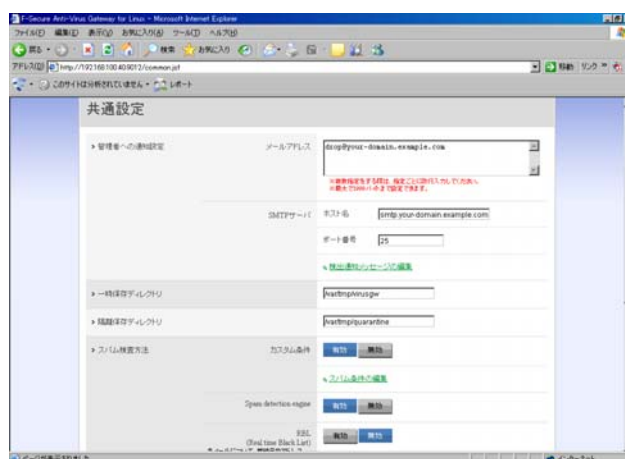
F-Secure Anti-Virus Gateway for Linux - Microsoft Internet Explorer

ファイル(F) 編集(E) 表示(V) お気に入り(A) ツール(T) ヘルプ(H)

戻る 検索 お気に入り

アドレス(D) http://192.168.100.40:9013/common.jsf

移動 リンク

このサイトは分析されていません レポート

共通設定

› 管理者への通知設定

メールアドレス

drop@your-domain.example.com

※複数指定をする時は、指定ごとに改行入力してください。
※最大で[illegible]バイトまで設定できます。

SMTPサーバ

ホスト名 smtp.your-domain.example.com

ポート番号 25

› 検出通知メッセージの編集

› 一時保存ディレクトリ

/var/tmp/virusgw

› 隔離保存ディレクトリ

/var/tmp/quarantine

› スパム検査方法

カスタム条件

有効 無効

› スパム条件の編集

Spam detection engine

有効 無効

RBL
(Real time Black List)

有効 無効

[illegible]